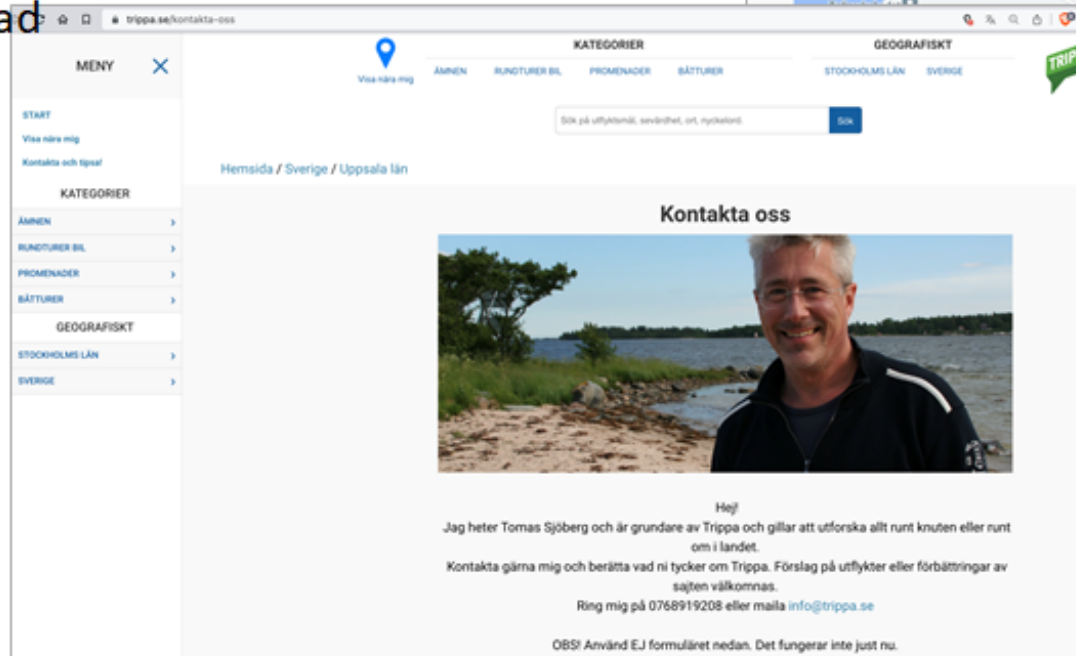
ad

trippa.se/kontakta-oss

MENY

START
Visa nära mig
Kontakta och tipsa!

KATEGORIER
ÄMNEN
RUNDTURER BIL
PROMENADER
BÅTTURER

GEOGRAFISKT
STOCKHOLMS LÄN
SVERIGE

Visa nära mig

KATEGORIER
ÄMNEN RUNDTURER BIL PROMENADER BÅTTURER

GEOGRAFISKT
STOCKHOLMS LÄN SVERIGE

TRIPPA

Sök på utflyktsmål, sevärdhet, ort, nyckelord.
Sök

Hemsida / Sverige / Uppsala län

Kontakta oss

Hej!
Jag heter Tomas Sjöberg och är grundare av Trippa och gillar att utforska allt runt knuten eller runt om i landet.
Kontakta gärna mig och berätta vad ni tycker om Trippa. Förslag på utflykter eller förbättringar av sajten välkomnas.
Ring mig på 0768919208 eller maila info@trippa.se

OBS! Använd EJ formuläret nedan. Det fungerar inte just nu.